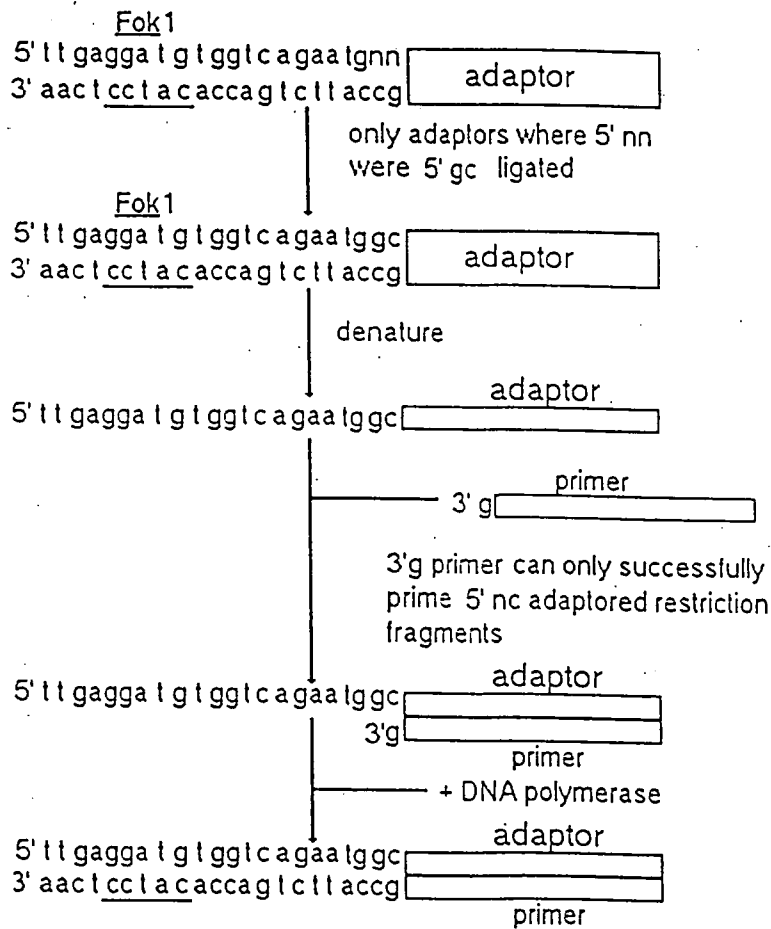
Fok1
5' ttgaggatgtggtcagaatgnn adaptor
3' aactcctacaccagtcttaccg

only adaptors where 5' nn were 5' gc ligated

Fok1
5' ttgaggatgtggtcagaatggc adaptor
3' aactcctacaccagtcttaccg

denature

5' ttgaggatgtggtcagaatggc adaptor

3' g primer

3'g primer can only successfully prime 5' nc adaptored restriction fragments

5' ttgaggatgtggtcagaatggc adaptor
3'g primer

+ DNA polymerase

5' ttgaggatgtggtcagaatggc adaptor
3' aactcctacaccagtcttaccg primer